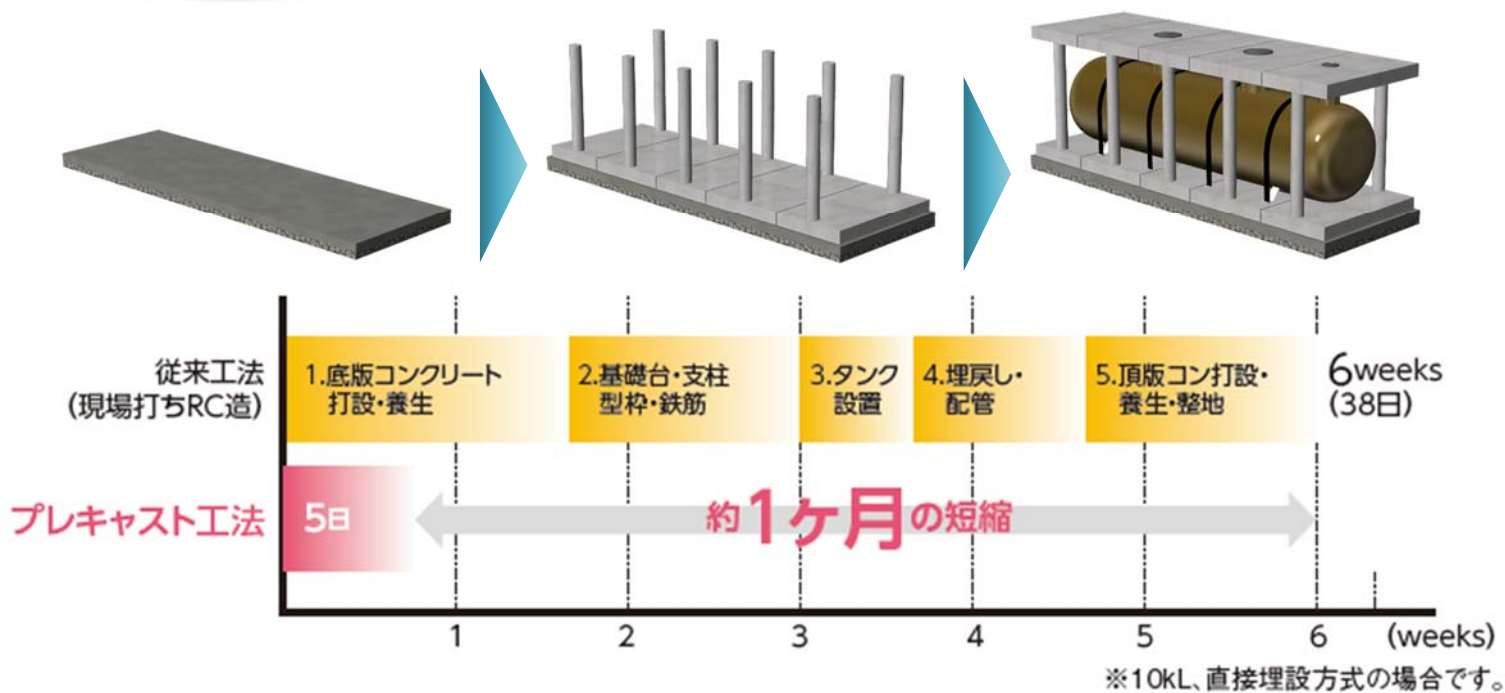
従来工法
(現場打ちRC造)

1.底版コンクリート打設・養生

2.基礎台・支柱型枠・鉄筋

3.タンク設置

4.埋戻し・配管

5.頂版コン打設・養生・整地

6weeks
(38日)

プレキャスト工法

5日

約1ケ月の短縮

1 2 3 4 5 6 (weeks)

※10kL、直接埋設方式の場合です。